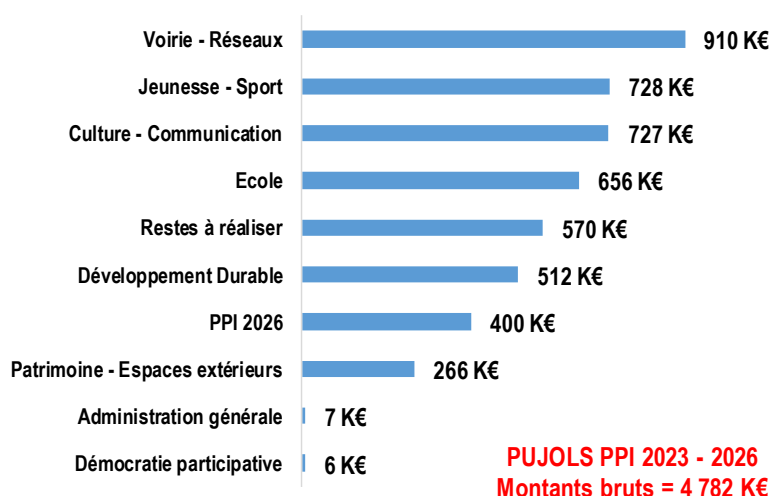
Voirie - Réseaux 910 K€
Jeunesse - Sport 728 K€
Culture - Communication 727 K€
Ecole 656 K€
Restes à réaliser 570 K€
Développement Durable 512 K€
PPI 2026 400 K€
Patrimoine - Espaces extérieurs 266 K€
Administration générale 7 K€
Démocratie participative 6 K€

PUJOLS PPI 2023 - 2026
Montants bruts = 4 782 K€